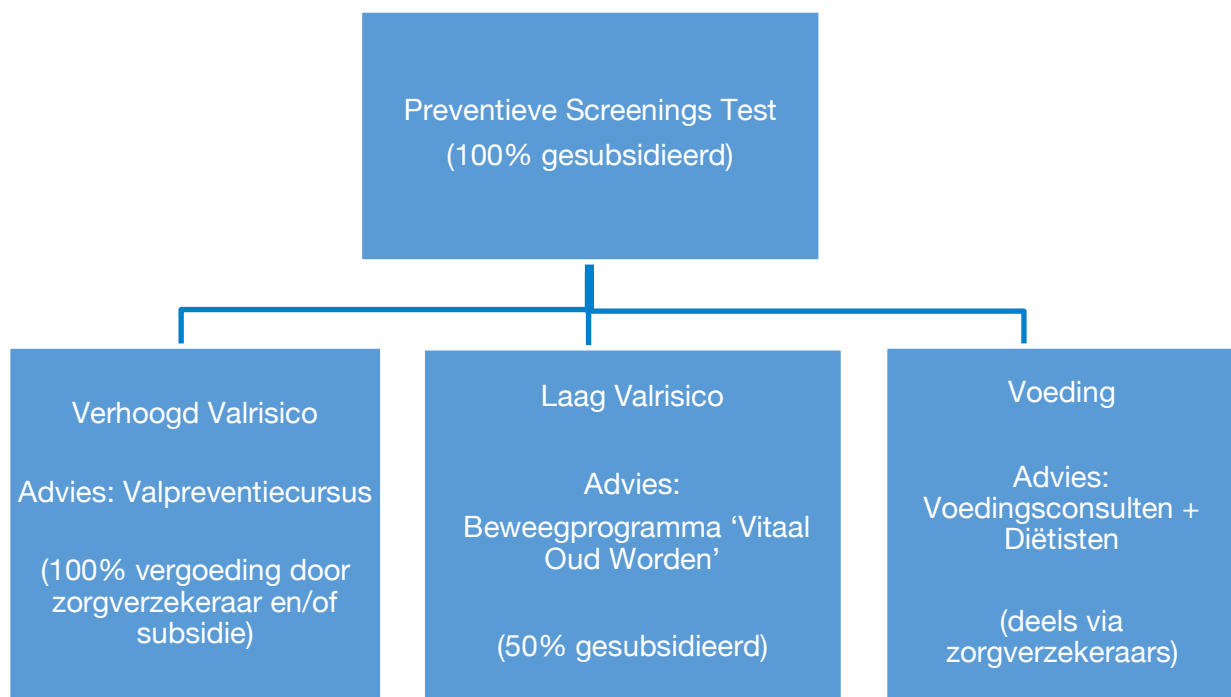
Preventieve Screenings Test
(100% gesubsidieerd)

Verhoogd Valrisico

Advies: Valpreventiecursus

(100% vergoeding door zorgverzekeraar en/of subsidie)

Laag Valrisico

Advies:
Beweegprogramma 'Vitaal Oud Worden'

(50% gesubsidieerd)

Voeding

Advies:
Voedingsconsulten + Diëtisten

(deels via zorgverzekeraars)